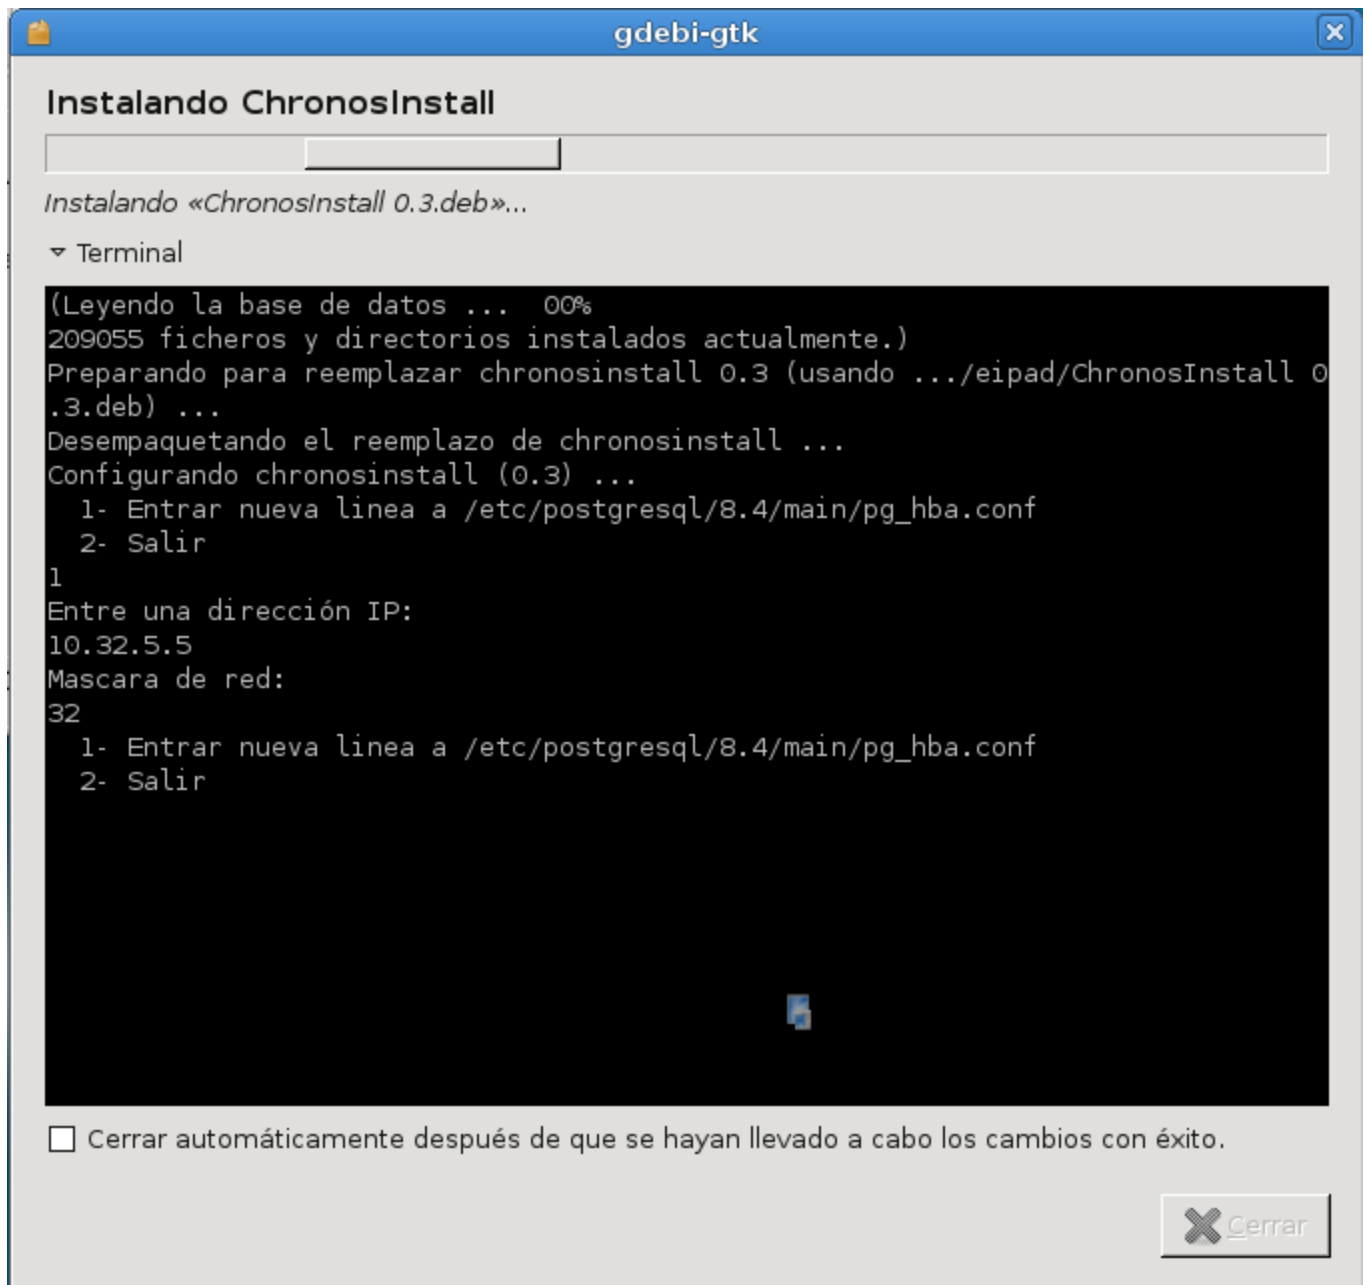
gdebi-gtk

Instalando ChronosInstall

Instalando «ChronosInstall 0.3.deb»...

Terminal

(Leyendo la base de datos ... 00%
209055 ficheros y directorios instalados actualmente.)
Preparando para reemplazar chronosinstall 0.3 (usando .../eipad/ChronosInstall 0.3.deb) ...
Desempaquetando el reemplazo de chronosinstall ...
Configurando chronosinstall (0.3) ...
 1- Entrar nueva linea a /etc/postgresql/8.4/main/pg_hba.conf
 2- Salir
1
Entre una dirección IP:
10.32.5.5
Mascara de red:
32
 1- Entrar nueva linea a /etc/postgresql/8.4/main/pg_hba.conf
 2- Salir

Cerrar automáticamente después de que se hayan llevado a cabo los cambios con éxito.

Cerrar